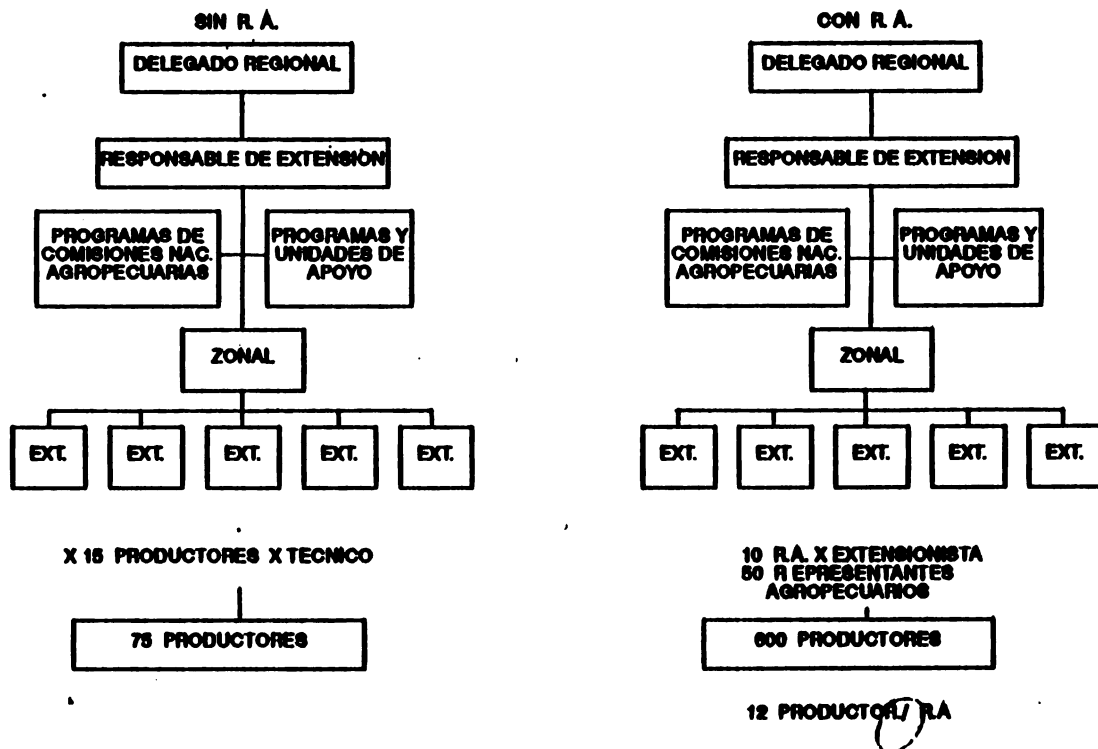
SIN R. A.

DELEGADO REGIONAL

RESPONSABLE DE EXTENSION

PROGRAMAS DE COMISIONES NAC. AGROPECUARIAS

PROGRAMAS Y UNIDADES DE APOYO

ZONAL

EXT.

EXT.

EXT.

EXT.

EXT.

X 15 PRODUCTORES X TECNICO

75 PRODUCTORES

CON R. A.

DELEGADO REGIONAL

RESPONSABLE DE EXTENSION

PROGRAMAS DE COMISIONES NAC. AGROPECUARIAS

PROGRAMAS Y UNIDADES DE APOYO

ZONAL

EXT.

EXT.

EXT.

EXT.

EXT.

10 R.A. X EXTENSIONISTA
50 R EPRESENTANTES AGROPECUARIOS

600 PRODUCTORES

12 PRODUCTOR/ R.A